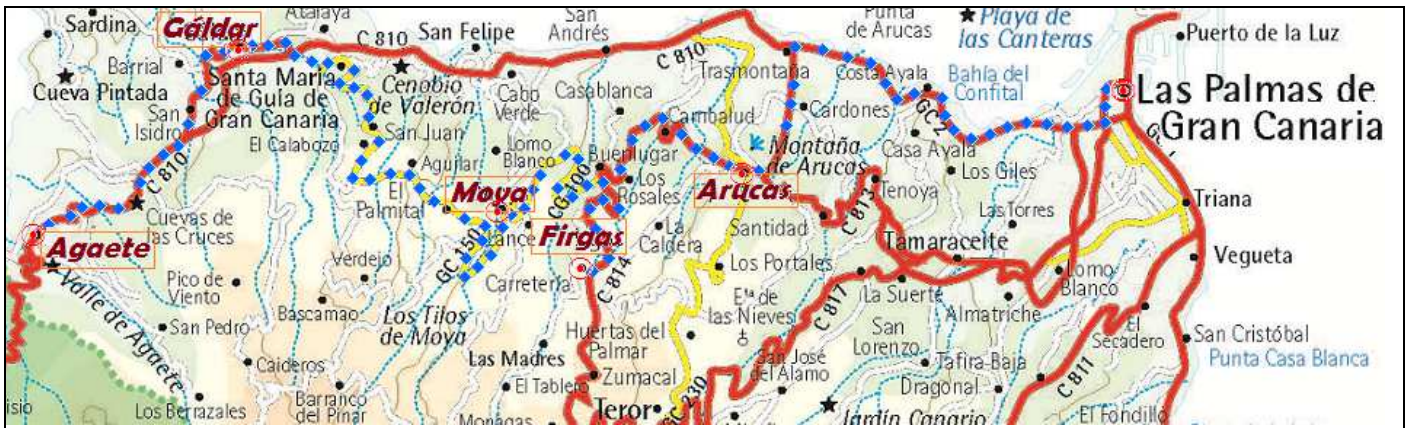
Sardina
Gáldar
Atalaya
C 810
San Felipe
San Andrés
Punta de Arucas
Playa de las Canteras
Puerto de la Luz
Barrial
Cueva Pintada
Santa María de Guía de Gran Canaria
Cenobio de Valerón
Cabo Verde
Casablanca
C 810
Trasmontaña
Costa Ayala
Bahía del Confital
Las Palmas de Gran Canaria
San Isidro
El Calabozo
San Juan
Cambalud
Cardones
GC 2
C 810
Aguilar
Lomo Blanco
Buenlugar
Montaña de Arucas
Casa Ayala
Los Giles
El Palmital
Moya
GC 100
Los Rosales
Arucas
Tenoya
Triana
Cuevas de las Cruces
Las Torres
Agaete
GC 150
Firgas
La Caldera
Santidad
GC 813
Tamaraceite
Vegueta
Pico de Viento
Verdejo
Carretería
C 814
Los Portales
Lomo Blanco
Valle de Agaete
San Pedro
Bascamao
Los Tilos de Moya
Ermita de las Nieves
C 817
La Suerte
San Lorenzo
Almatriche
El Secadero
San Cristóbal
Punta Casa Blanca
Caideros
Huertas del Palmar
San José del Álamo
Tafira Baja
Las Madres
Zumacal
Dragonal
C 811
El Tablero
Los Berrazales
Barranco del Pinar
Monagas
Teror
GC 230
Jardín Canario
El Fondillo